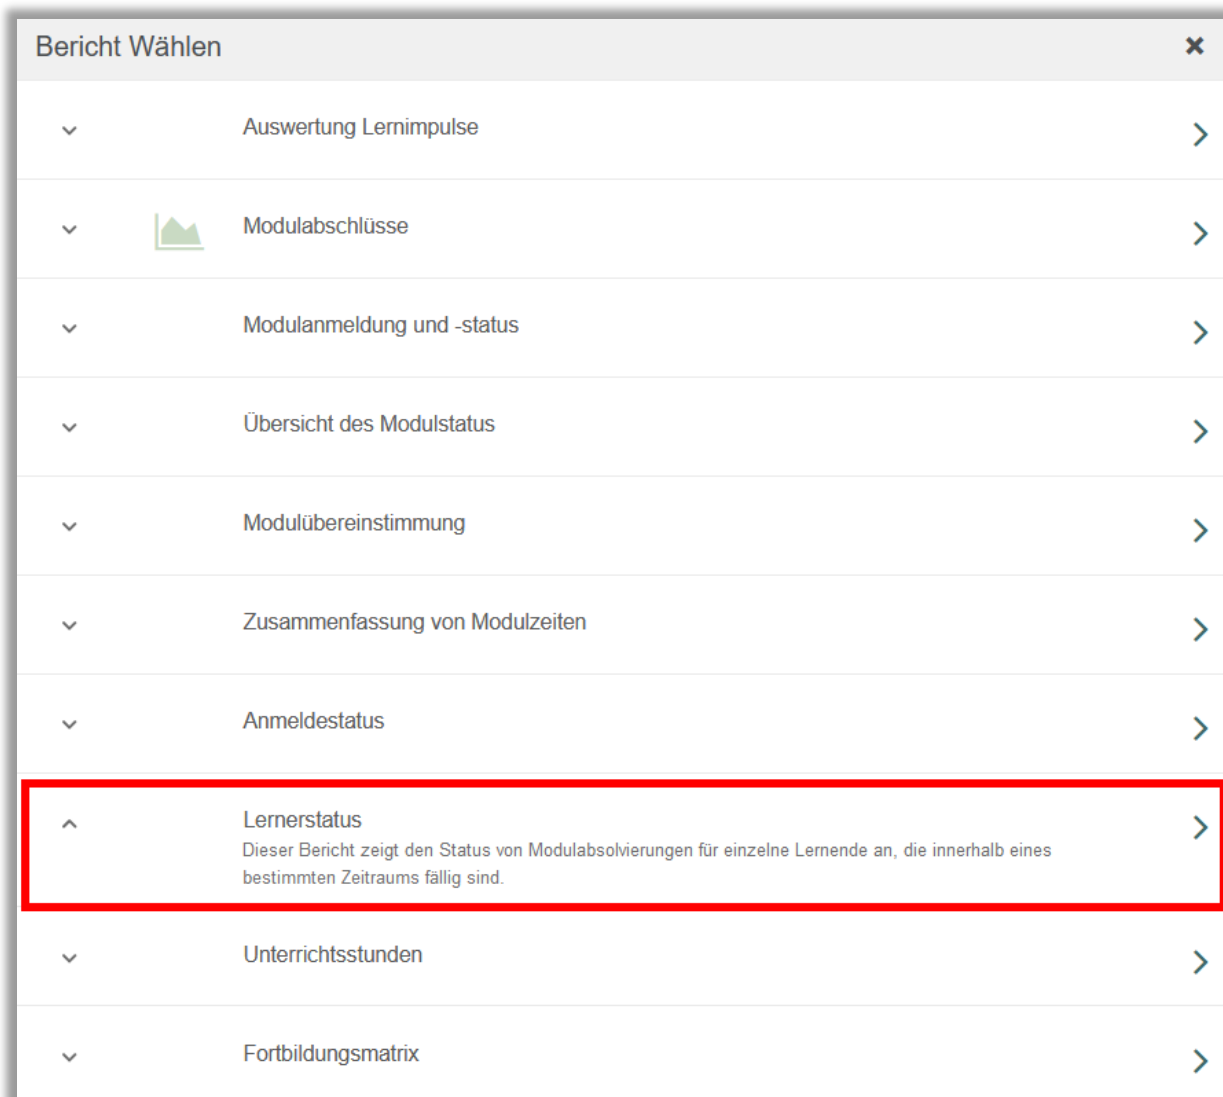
Bericht Wählen

×

Auswertung Lernimpulse

Modulabschlüsse

Modulanmeldung und -status

Übersicht des Modulstatus

Modulübereinstimmung

Zusammenfassung von Modulzeiten

Anmeldestatus

Lernerstatus

Dieser Bericht zeigt den Status von Modulabsolvierungen für einzelne Lernende an, die innerhalb eines bestimmten Zeitraums fällig sind.

Unterrichtsstunden

Fortbildungsmatrix